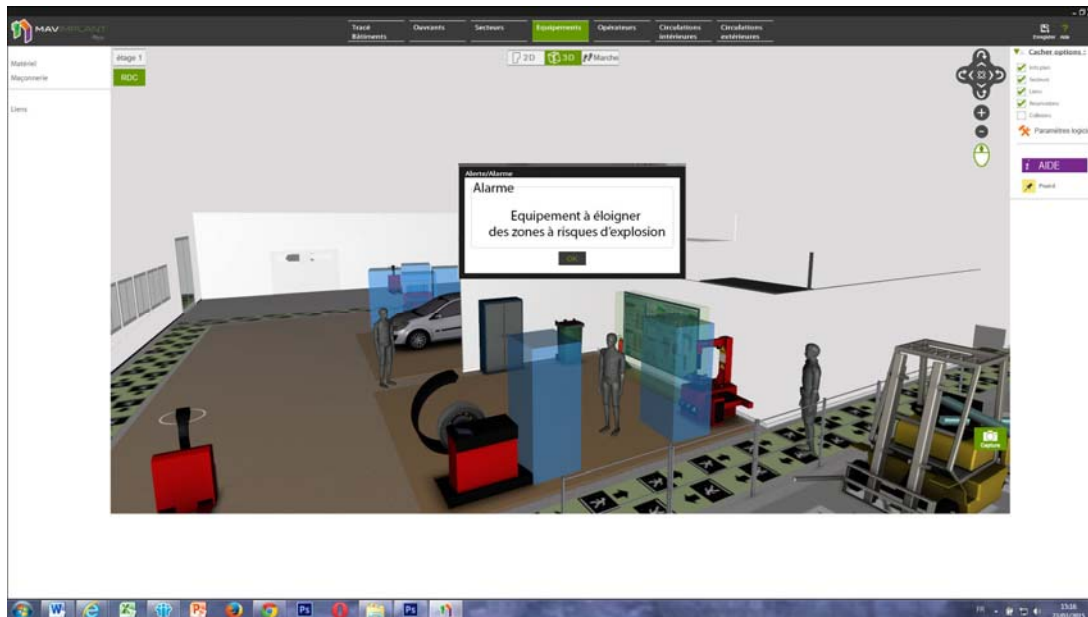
MAVIMPLANT

Tracé Bâtiments
Ouvrants
Secteurs
Equipements
Opérateurs
Circulations intérieures
Circulations extérieures

Enregistrer
Aide

Matériel
Maçonnerie

Liens

étage 1
RDC

2D
3D
Marcher

Cacher options
Infoplan
Secteurs
Liens
Nomination
Collisions
Paramètres logiciel

AIDE
Prudent

Alerte/Alarme
Alarme
Equipement à éloigner des zones à risques d'explosion
OK

Capture

FR
13:16